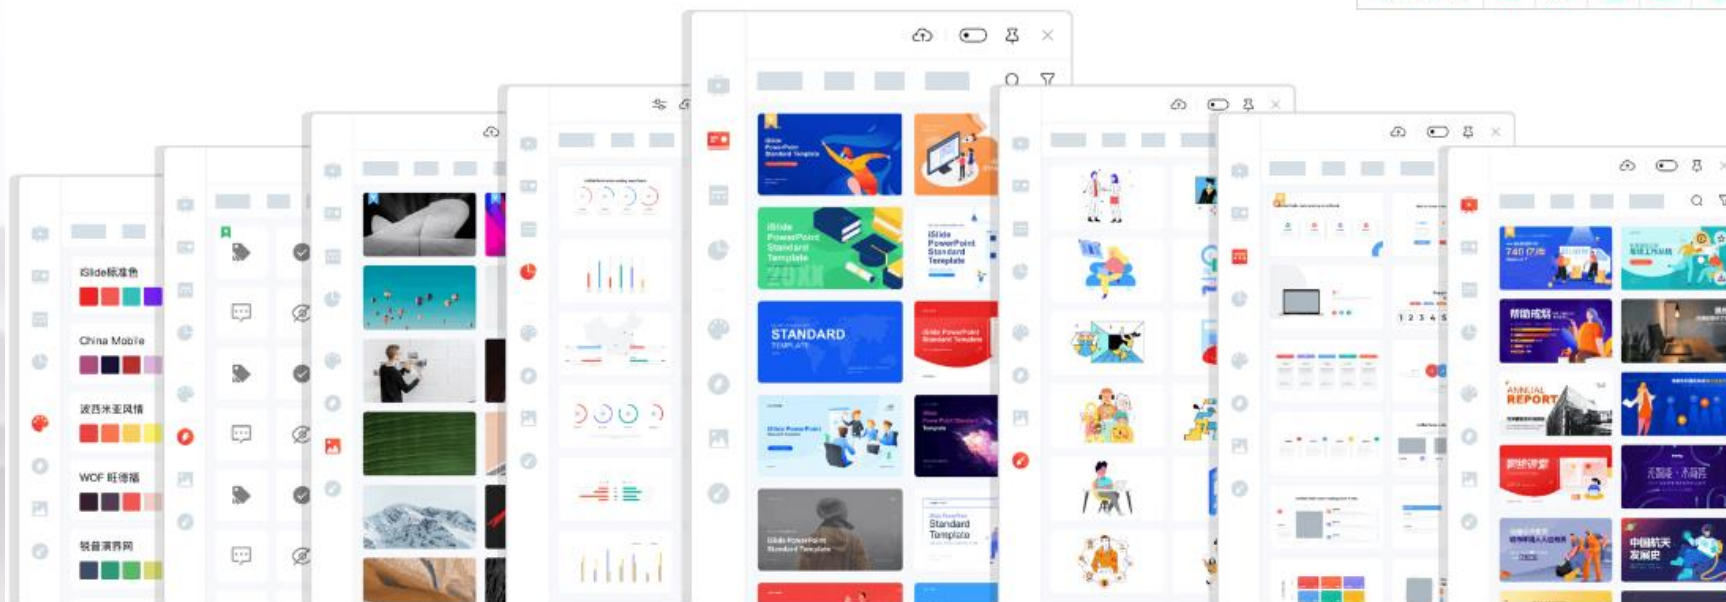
iSlide标准色

China Mobile

波西米亚风情

WOF 旺德福

锐普演界网

iSlide PowerPoint Standard Template

iSlide PowerPoint Standard Template 20XX

iSlide PowerPoint Standard Template

STANDARD TEMPLATE

iSlide PowerPoint Standard Template

iSlide PowerPoint Standard Template

iSlide PowerPoint Standard Template

Standard Template

740 亿元

ANNUAL REPORT

中国航天发展史